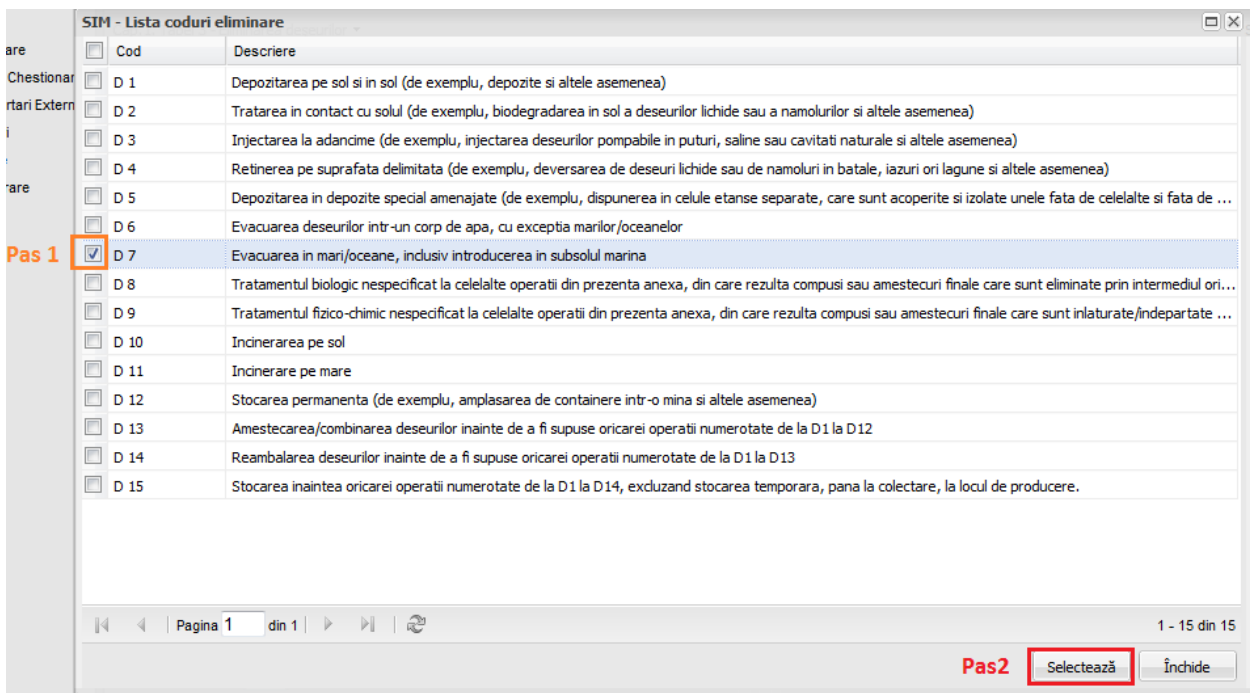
are
Chestionar
rtari Extern
i
rare

SIM - Lista coduri eliminare

| | Cod | Descriere |
|---|---|---|
| | D 1 | Depozitarea pe sol si in sol (de exemplu, depozite si altele asemenea) |
| | D 2 | Tratarea in contact cu solul (de exemplu, biodegradarea in sol a deseurilor lichide sau a namolurilor si altele asemenea) |
| | D 3 | Injectarea la adancime (de exemplu, injectarea deseurilor pompabile in puturi, saline sau cavitati naturale si altele asemenea) |
| | D 4 | Retinerea pe suprafata delimitata (de exemplu, deversarea de deseuri lichide sau de namoluri in batale, iazuri ori lagune si altele asemenea) |
| | D 5 | Depozitarea in depozite special amenajate (de exemplu, dispunerea in celule etanse separate, care sunt acoperite si izolate unele fata de celelalte si fata de ... |
| | D 6 | Evacuarea deseurilor intr-un corp de apa, cu exceptia marilor/oceanelor |
| Pas 1 ☑ | D 7 | Evacuarea in mari/oceane, inclusiv introducerea in subsolul marina |
| | D 8 | Tratamentul biologic nespecificat la celelalte operatii din prezenta anexa, din care rezulta compusi sau amestecuri finale care sunt eliminate prin intermediul ori... |
| | D 9 | Tratamentul fizico-chimic nespecificat la celelalte operatii din prezenta anexa, din care rezulta compusi sau amestecuri finale care sunt inlaturate/indepartate ... |
| | D 10 | Incinerarea pe sol |
| | D 11 | Incinerare pe mare |
| | D 12 | Stocarea permanenta (de exemplu, amplasarea de containere intr-o mina si altele asemenea) |
| | D 13 | Amestecarea/combinarea deseurilor inainte de a fi supuse oricarei operatii numerotate de la D1 la D12 |
| | D 14 | Reambalarea deseurilor inainte de a fi supuse oricarei operatii numerotate de la D1 la D13 |
| | D 15 | Stocarea inaintea oricarei operatii numerotate de la D1 la D14, excluzand stocarea temporara, pana la colectare, la locul de producere. |

Pagina 1 din 1
1 - 15 din 15

Pas2 Selectează Închide